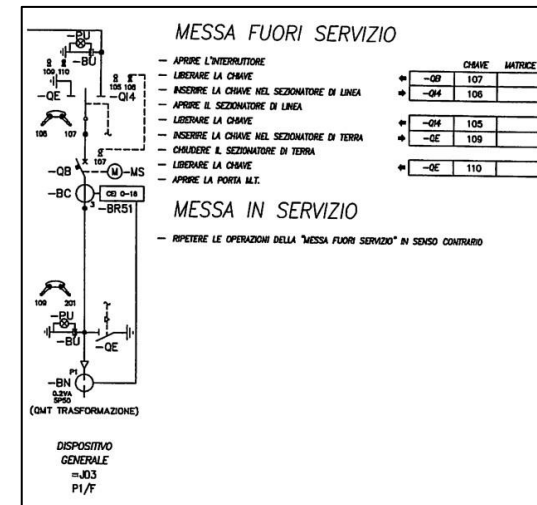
MESSA FUORI SERVIZIO

— APRIRE L'INTERRUTTORE
— LIBERARE LA CHIAVE
— INSERIRE LA CHIAVE NEL SEZIONATORE DI LINEA
— APRIRE IL SEZIONATORE DI LINEA
— LIBERARE LA CHIAVE
— INSERIRE LA CHIAVE NEL SEZIONATORE DI TERRA
— CHIUDERE IL SEZIONATORE DI TERRA
— LIBERARE LA CHIAVE
— APRIRE LA PORTA M.T.

| | CHIAVE | MATRICE |
|---|---|---|
| ← -QB | 107 | |
| ⇒ -Q14 | 106 | |
| ← -Q14 | 105 | |
| ⇒ -QE | 109 | |
| ← -QE | 110 | |

MESSA IN SERVIZIO

— RIPETERE LE OPERAZIONI DELLA "MESSA FUORI SERVIZIO" IN SENSO CONTRARIO

-PU
-BU
109 110
-QE
105 106
-Q14
106 107
107
-QB
-MS
-BC
CO 0-16
-BR51
109 201
-PU
-BU
-QE
P1
-BN
0,3VA
5P50
(QMT TRASFORMAZIONE)

DISPOSITIVO
GENERALE
=J03
P1/F